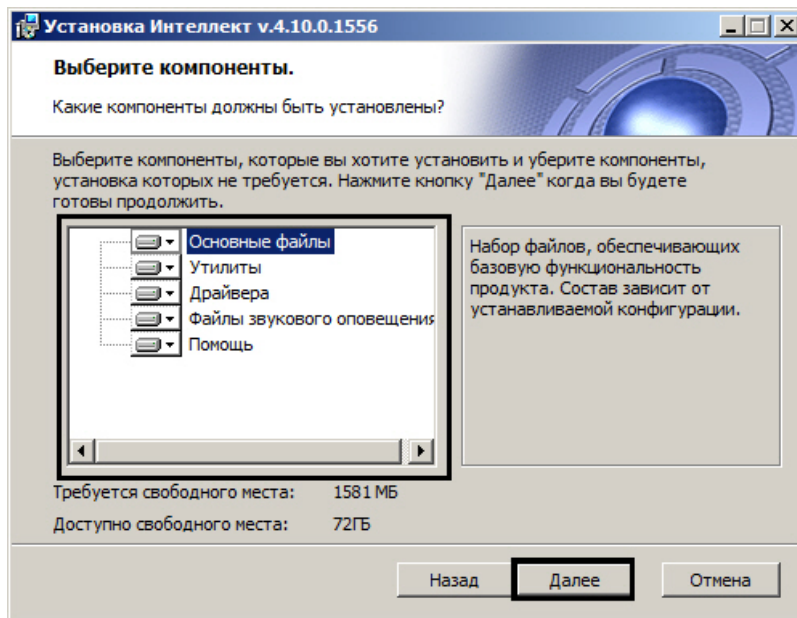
Установка Интеллект v.4.10.0.1556

Выберите компоненты.

Какие компоненты должны быть установлены?

Выберите компоненты, которые вы хотите установить и уберите компоненты, установка которых не требуется. Нажмите кнопку "Далее" когда вы будете готовы продолжить.

Основные файлы
Утилиты
Драйвера
Файлы звукового оповещения
Помощь

Набор файлов, обеспечивающих базовую функциональность продукта. Состав зависит от устанавливаемой конфигурации.

Требуется свободного места: 1581 МБ

Доступно свободного места: 72ГБ

Назад

Далее

Отмена